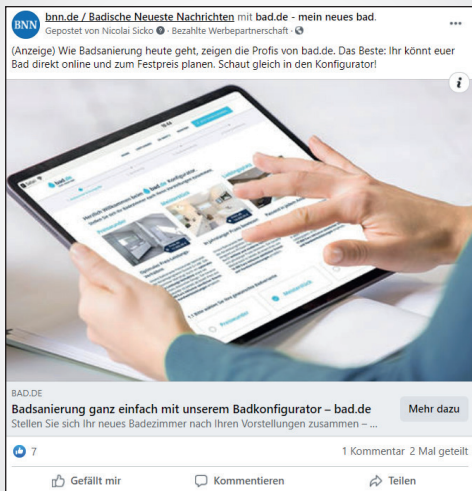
BNN

bnn.de / Badische Neueste Nachrichten mit bad.de - mein neues bad.
Gepostet von Nicolai Sicko · Bezahlte Werbepartnerschaft ·

(Anzeige) Wie Badsanierung heute geht, zeigen die Profis von bad.de. Das Beste: Ihr könnt euer Bad direkt online und zum Festpreis planen. Schaut gleich in den Konfigurator!

BAD.DE
Badsanierung ganz einfach mit unserem Badkonfigurator – bad.de
Stellen Sie sich Ihr neues Badezimmer nach Ihren Vorstellungen zusammen – ...

Mehr dazu

7

1 Kommentar 2 Mal geteilt

Gefällt mir

Kommentieren

Teilen